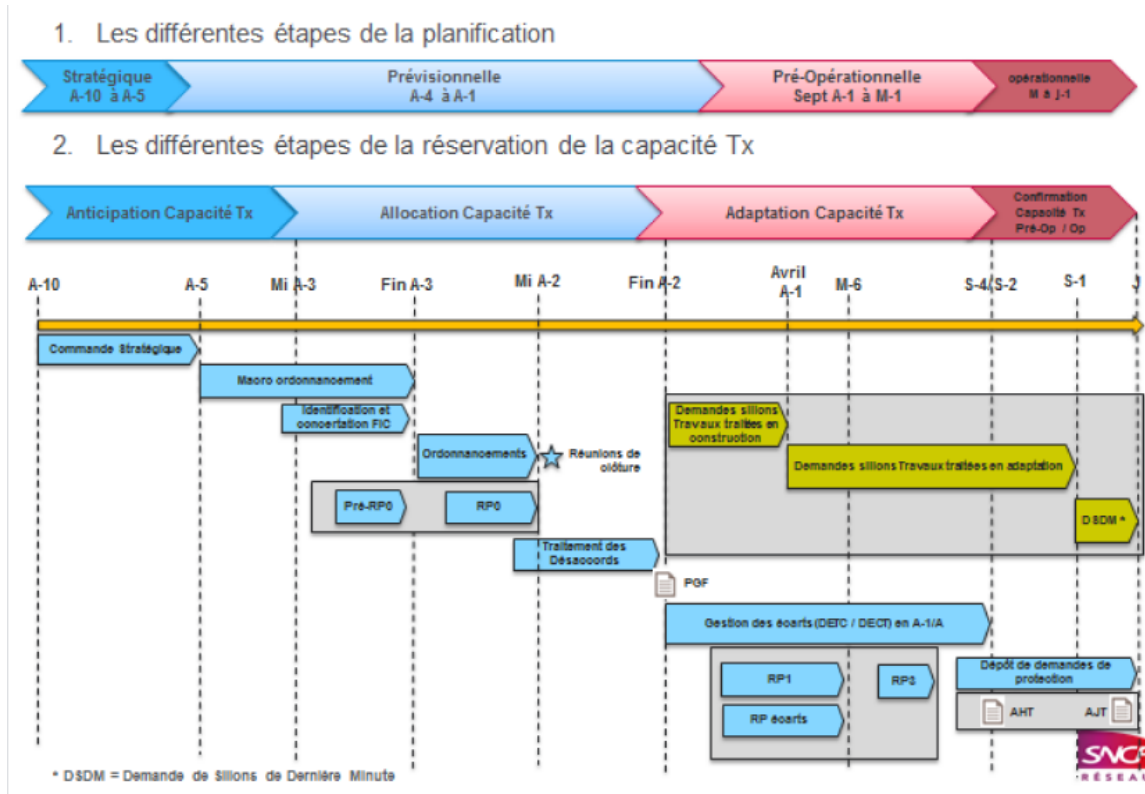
1. Les différentes étapes de la planification

Stratégique A-10 à A-5

Prévisionnelle A-4 à A-1

Pré-Opérationnelle Sept A-1 à M-1

opérationnelle M à J-1

2. Les différentes étapes de la réservation de la capacité Tx

Anticipation Capacité Tx

Allocation Capacité Tx

Adaptation Capacité Tx

Confirmation Capacité Tx Pré-Op / Op

A-10

A-5

Mi A-3

Fin A-3

Mi A-2

Fin A-2

Avril A-1

M-6

S-4/S-2

S-1

J

Commande Stratégique

Macro ordonnancement

Identification et concertation FIC

Ordonnancements

Réunions de clôture

Pré-RP0

RP0

Traitement des Désaccords

PGF

Demandes sillons Travaux traitées en construction

Demandes sillons Travaux traitées en adaptation

DSDM *

Gestion des écarts (DETC / DECT) en A-1/A

RP1

RP3

RP écarts

Dépôt de demandes de protection

AHT

AJT

* DSDM = Demande de Sillons de Dernière Minute

SNCF RÉSEAU